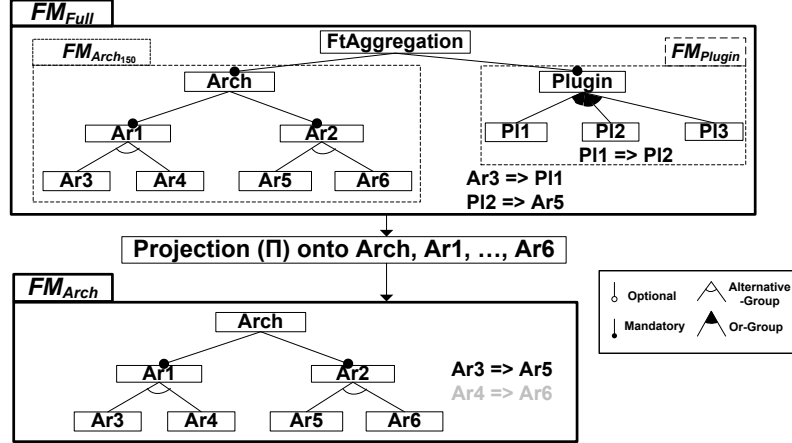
$FM_{Full}$

$FM_{Arch_{150}}$

FtAggregation

$FM_{Plugin}$

Arch

Plugin

Ar1

Ar2

Pl1

Pl2

Pl3

Pl1 => Pl2

Ar3

Ar4

Ar5

Ar6

Ar3 => Pl1

Pl2 => Ar5

Projection (Π) onto Arch, Ar1, …, Ar6

$FM_{Arch}$

Optional

Alternative -Group

Mandatory

Or-Group

Arch

Ar1

Ar2

Ar3 => Ar5

Ar4 => Ar6

Ar3

Ar4

Ar5

Ar6